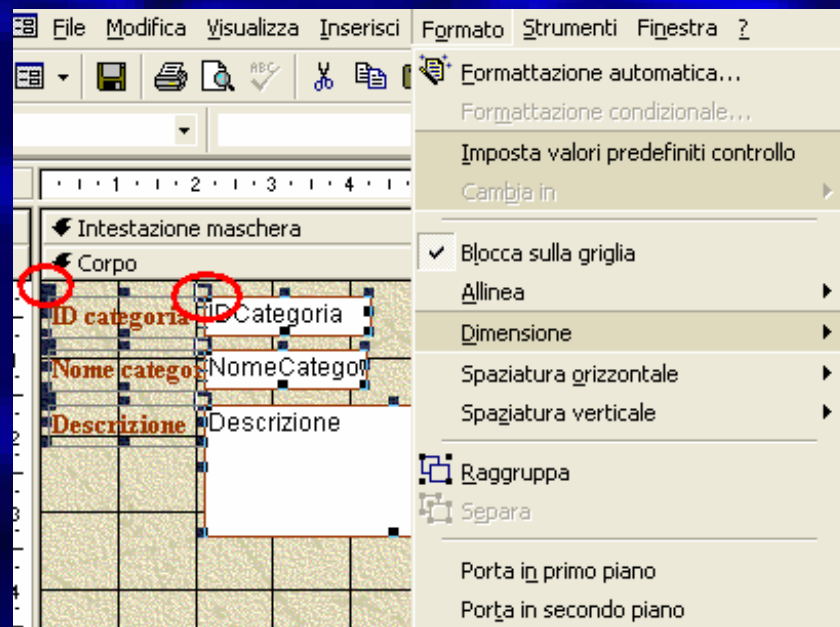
File Modifica Visualizza Inserisci Formato Strumenti Finestra ?

Formattazione automatica...
Formattazione condizionale...
Imposta valori predefiniti controllo
Cambia in
Blocca sulla griglia
Allinea
Dimensione
Spaziatura orizzontale
Spaziatura verticale
Raggruppa
Separa
Porta in primo piano
Porta in secondo piano

1 2 3 4

Intestazione maschera
Corpo
ID categoria IDCategoria
Nome catego NomeCatego
Descrizione Descrizione

1
2
3
4